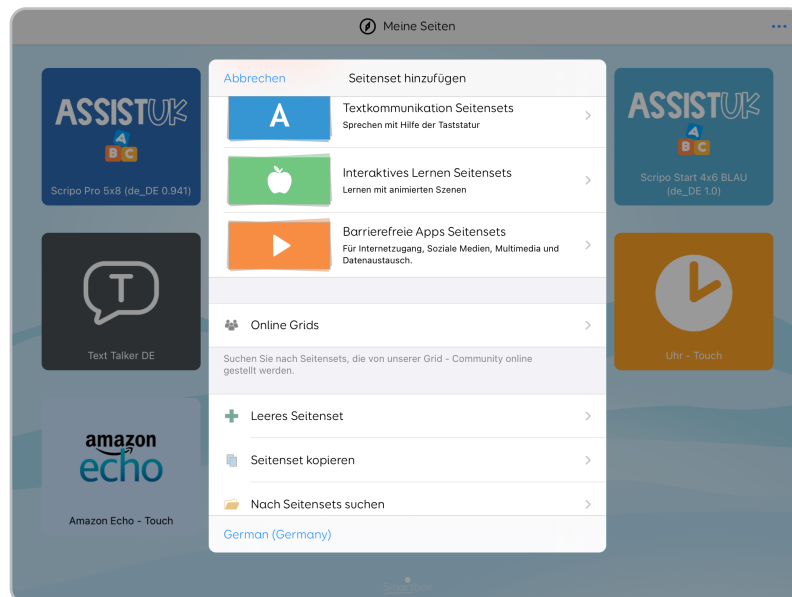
Meine Seiten

ASSISTUK
A
B C
Scripo Pro 5x8 (de_DE 0.941)

T
Text Talker DE

amazon
echo
Amazon Echo - Touch

Abbrechen
Seitenset hinzufügen

A
Textkommunikation Seitensets
Sprechen mit Hilfe der Taststatur

Interaktives Lernen Seitensets
Lernen mit animierten Szenen

Barrierefreie Apps Seitensets
Für Internetzugang, Soziale Medien, Multimedia und Datenaustausch.

Online Grids

Suchen Sie nach Seitensets, die von unserer Grid - Community online gestellt werden.

Leeres Seitenset

Seitenset kopieren

Nach Seitensets suchen

German (Germany)

ASSISTUK
A
B C
Scripo Start 4x6 BLAU (de_DE 1.0)

Uhr - Touch